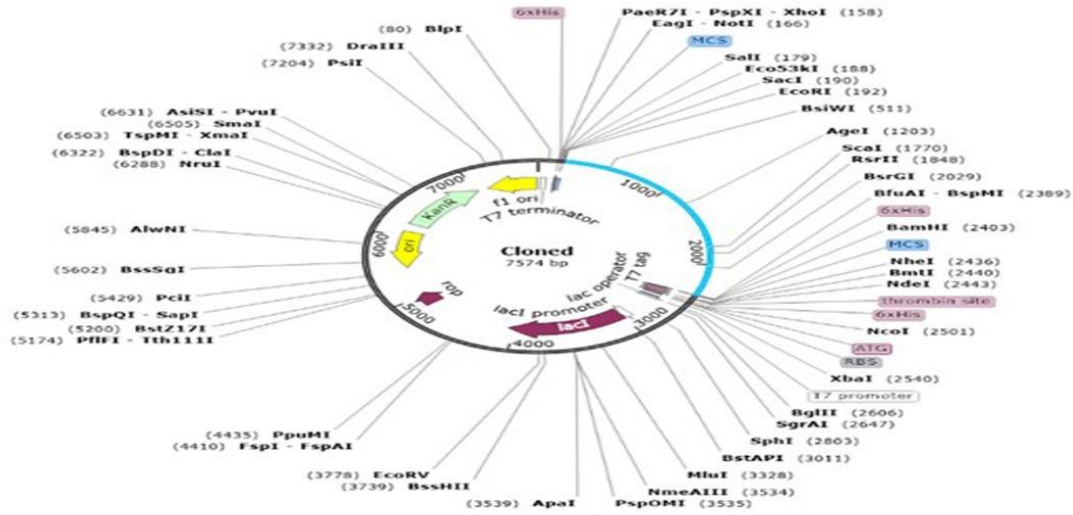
6xHis
PaeR7I - PspXI - XhoI (158)
EagI - NotI (166)
MCS
SalI (179)
Eco53kI (188)
SacI (190)
EcoRI (192)
BsiWI (511)
AgeI (1203)
ScaI (1770)
RsrII (1848)
BsrGI (2029)
BfuAI - BspMI (2389)
6xHis
BamHI (2403)
MCS
NheI (2436)
BmtI (2440)
NdeI (2443)
thrombin site
6xHis
NcoI (2501)
ATG
RBS
XbaI (2540)
T7 promoter
BglII (2606)
SgrAI (2647)
SphI (2803)
BstAPI (3011)
MluI (3328)
NmeAIII (3534)
PspOMI (3535)
ApaI (3539)
(3739) BssHII
(3778) EcoRV
(4410) FspI - FspAI
(4435) PpuMI
(5174) PflFI - Tth111I
(5200) BstZ17I
(5313) BspQI - SapI
(5429) PciI
(5602) BssSαI
(5845) AlwNI
(6288) NruI
(6322) BspDI - ClaI
(6503) TspMI - XmaI
(6505) SmaI
(6631) AsiSI - PvuI
(7204) PsiI
(7332) DraIII
(80) BlpI

Cloned
7574 bp
f1 ori
T7 terminator
KanR
ori
rop
lacI promoter
lacI
lac operator
T7 tag
1000
2000
3000
4000
5000
6000
7000